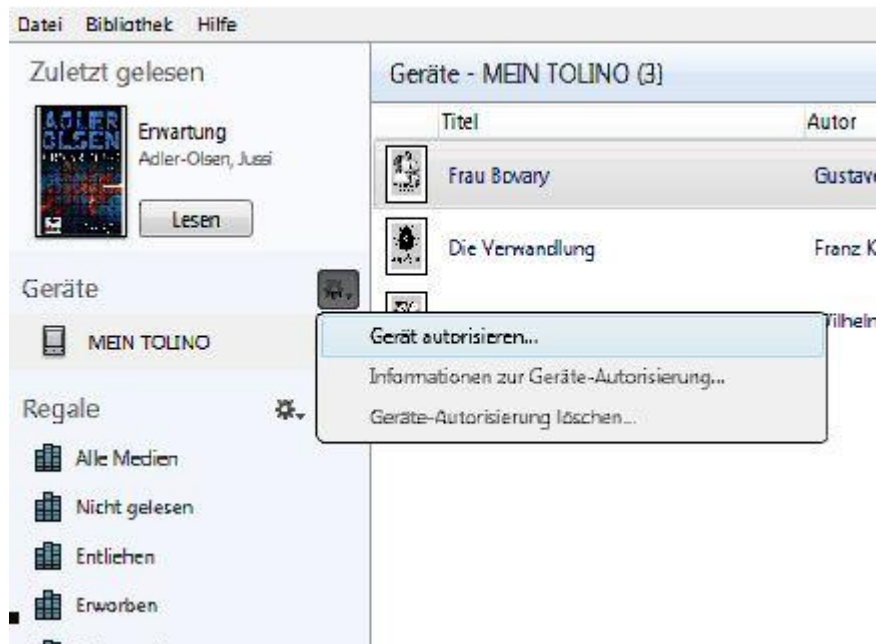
Datei Bibliothek Hilfe

Zuletzt gelesen

ADLER OLSEN

Erwartung
Adler-Olsen, Jussi

Lesen

Geräte

MEIN TOLINO

Regale

Alle Medien

Nicht gelesen

Entliehen

Erworben

Geräte - MEIN TOLINO (3)

| Titel | Autor |
|---|---|
| Frau Bovary | Gustav |
| Die Verwandlung | Franz K |
| | Wilheln |

Gerät autorisieren...

Informationen zur Geräte-Autorisierung...

Geräte-Autorisierung löschen...